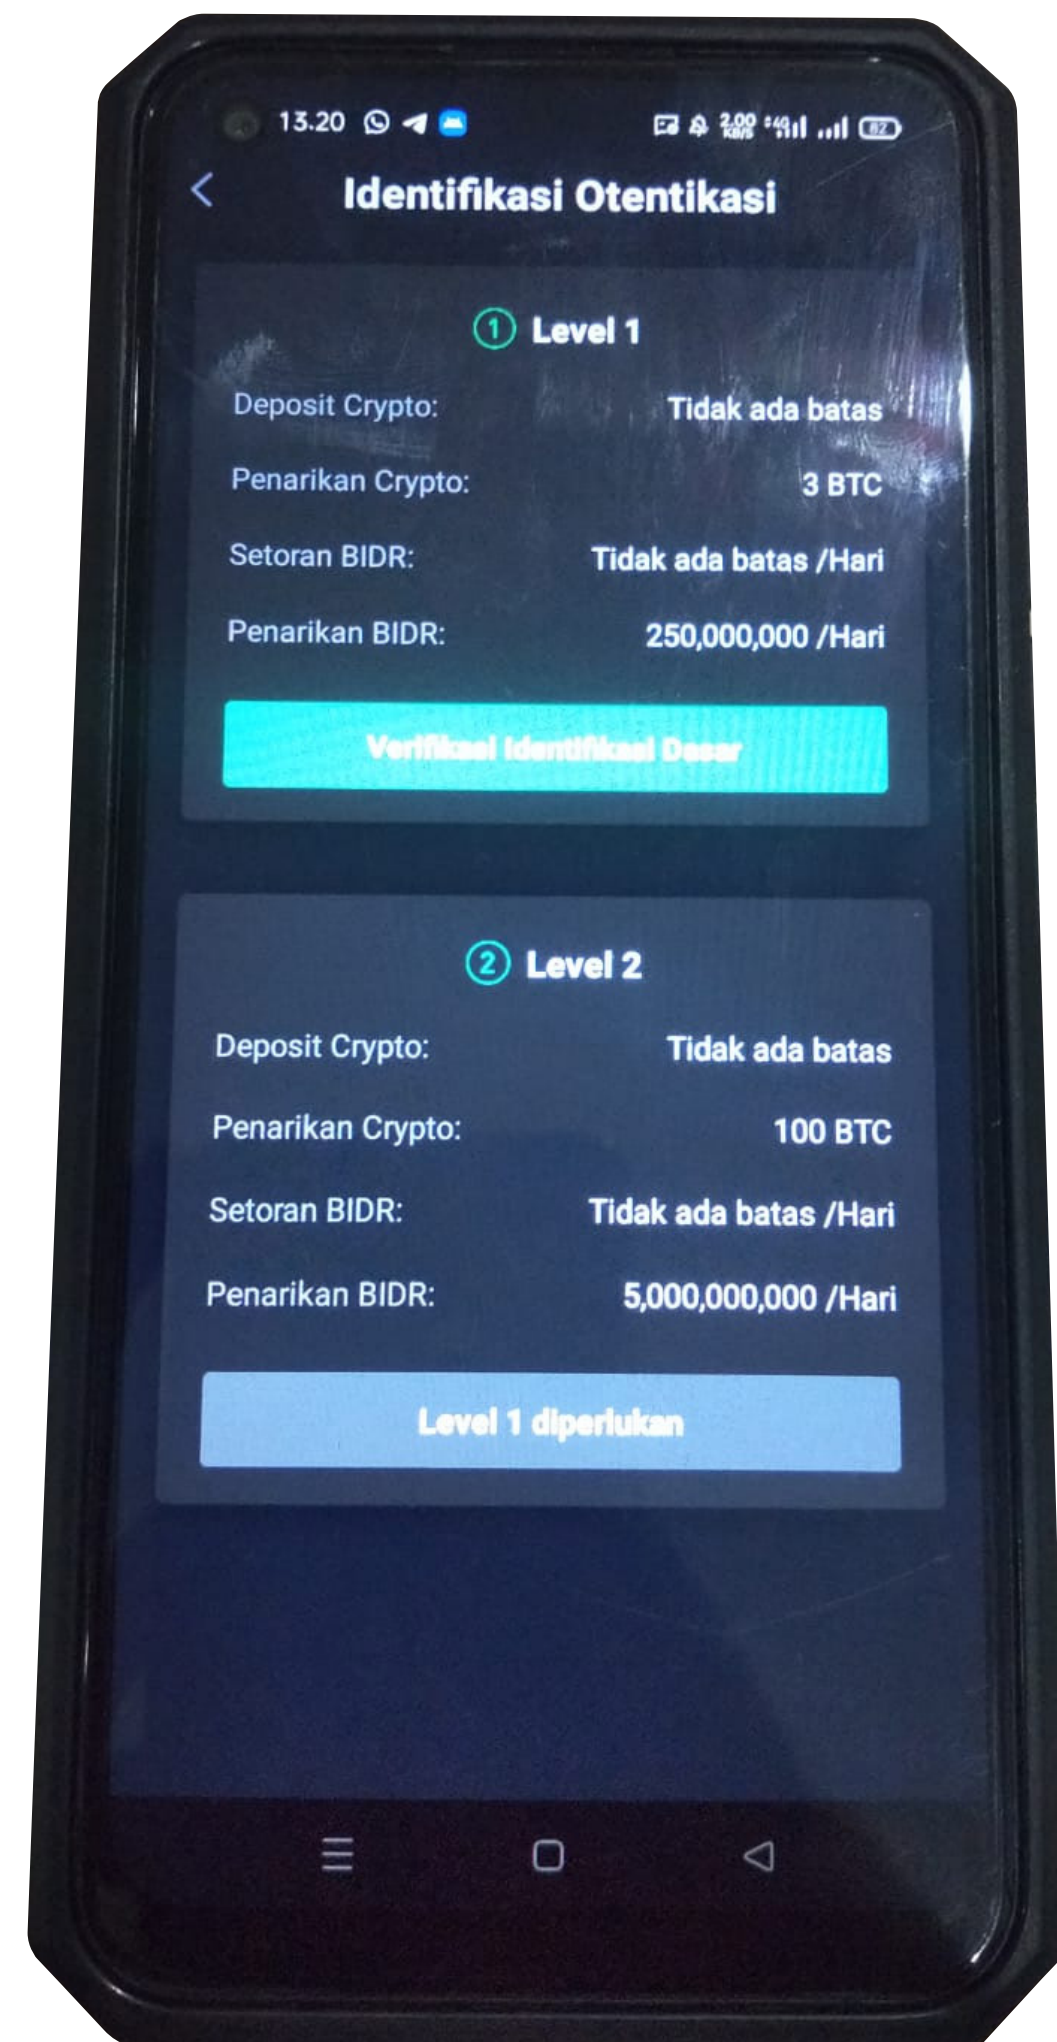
13.20

2.00 KB/S 82

Identifikasi Otentikasi

1 Level 1

Deposit Crypto: Tidak ada batas

Penarikan Crypto: 3 BTC

Setoran BIDR: Tidak ada batas /Hari

Penarikan BIDR: 250,000,000 /Hari

Verifikasi Identifikasi Dasar

2 Level 2

Deposit Crypto: Tidak ada batas

Penarikan Crypto: 100 BTC

Setoran BIDR: Tidak ada batas /Hari

Penarikan BIDR: 5,000,000,000 /Hari

Level 1 diperlukan